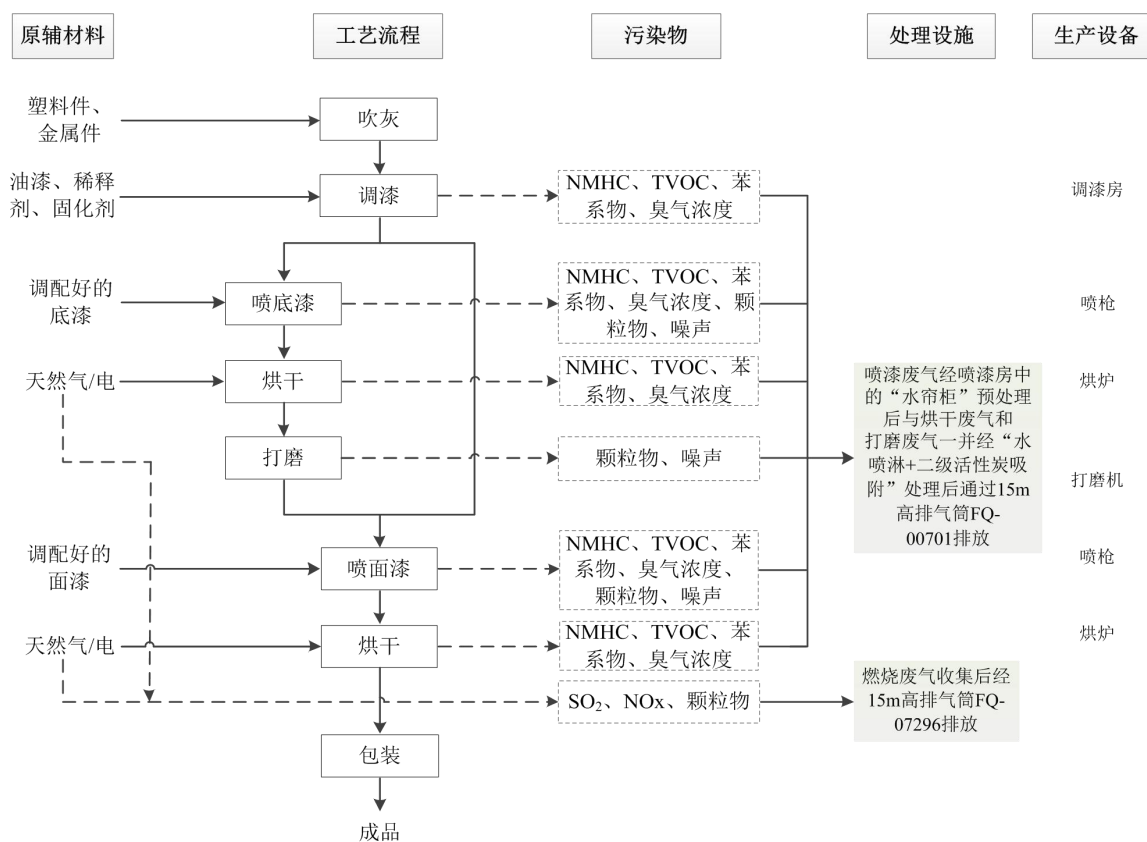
原辅材料

工艺流程

污染物

处理设施

生产设备

塑料件、金属件

吹灰

油漆、稀释剂、固化剂

调漆

NMHC、TVOC、苯系物、臭气浓度

调漆房

调配好的底漆

喷底漆

NMHC、TVOC、苯系物、臭气浓度、颗粒物、噪声

喷枪

天然气/电

烘干

NMHC、TVOC、苯系物、臭气浓度

喷漆废气经喷漆房中的“水帘柜”预处理后与烘干废气和打磨废气一并经“水喷淋+二级活性炭吸附”处理后通过15m高排气筒FQ-00701排放

烘炉

打磨

颗粒物、噪声

打磨机

调配好的面漆

喷面漆

NMHC、TVOC、苯系物、臭气浓度、颗粒物、噪声

喷枪

天然气/电

烘干

NMHC、TVOC、苯系物、臭气浓度

烘炉

$SO_2$、NOx、颗粒物

燃烧废气收集后经15m高排气筒FQ-07296排放

包装

成品